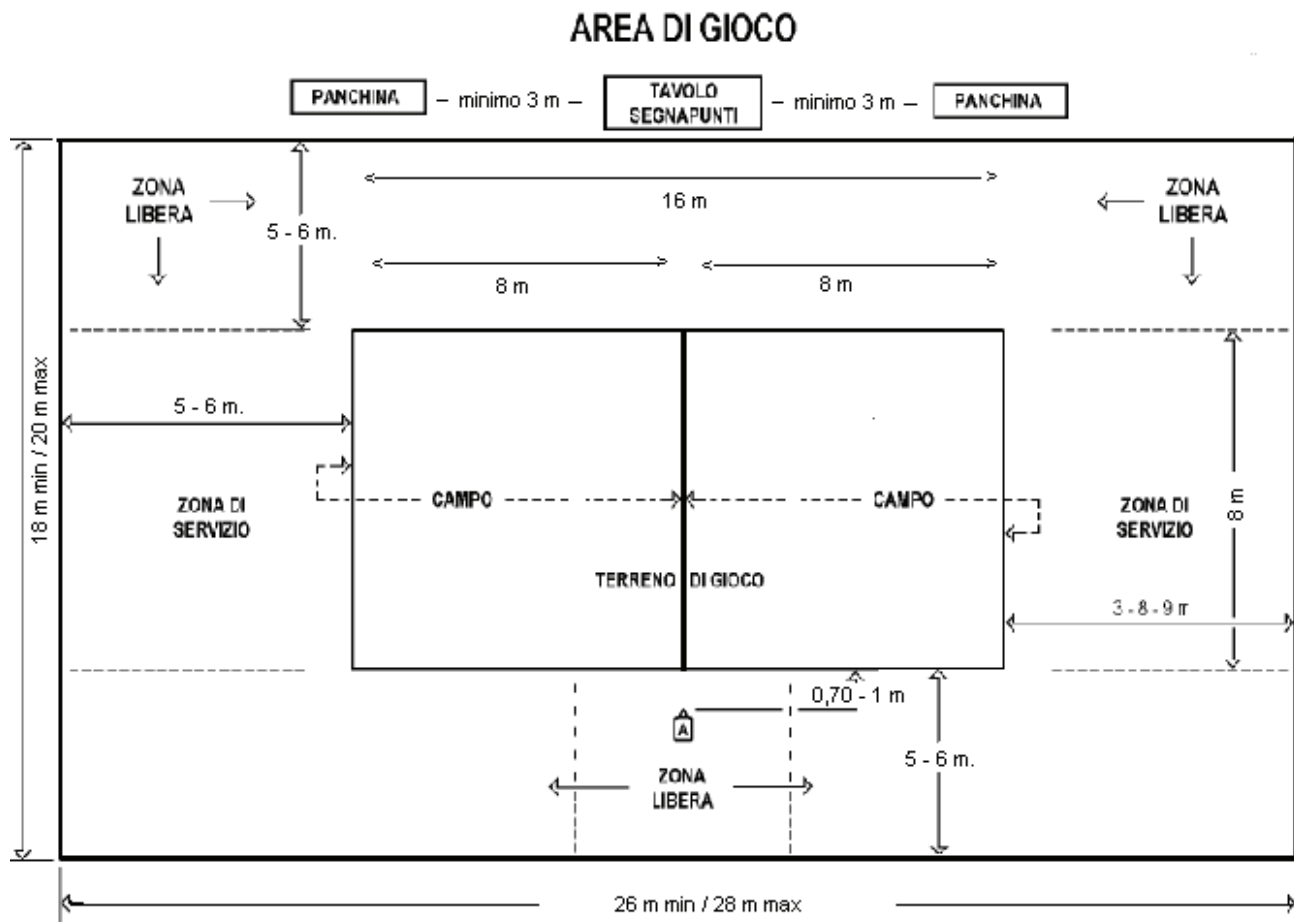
AREA DI GIOCO

PANCHINA – minimo 3 m – TAVOLO SEGNAPUNTI – minimo 3 m – PANCHINA

ZONA LIBERA

5 - 6 m.

16 m

8 m

8 m

ZONA LIBERA

18 m min / 20 m max

5 - 6 m.

ZONA DI SERVIZIO

CAMPO

CAMPO

ZONA DI SERVIZIO

8 m

TERRENO DI GIOCO

3 - 8 - 9 m

0,70 - 1 m

A

5 - 6 m.

ZONA LIBERA

26 m min / 28 m max